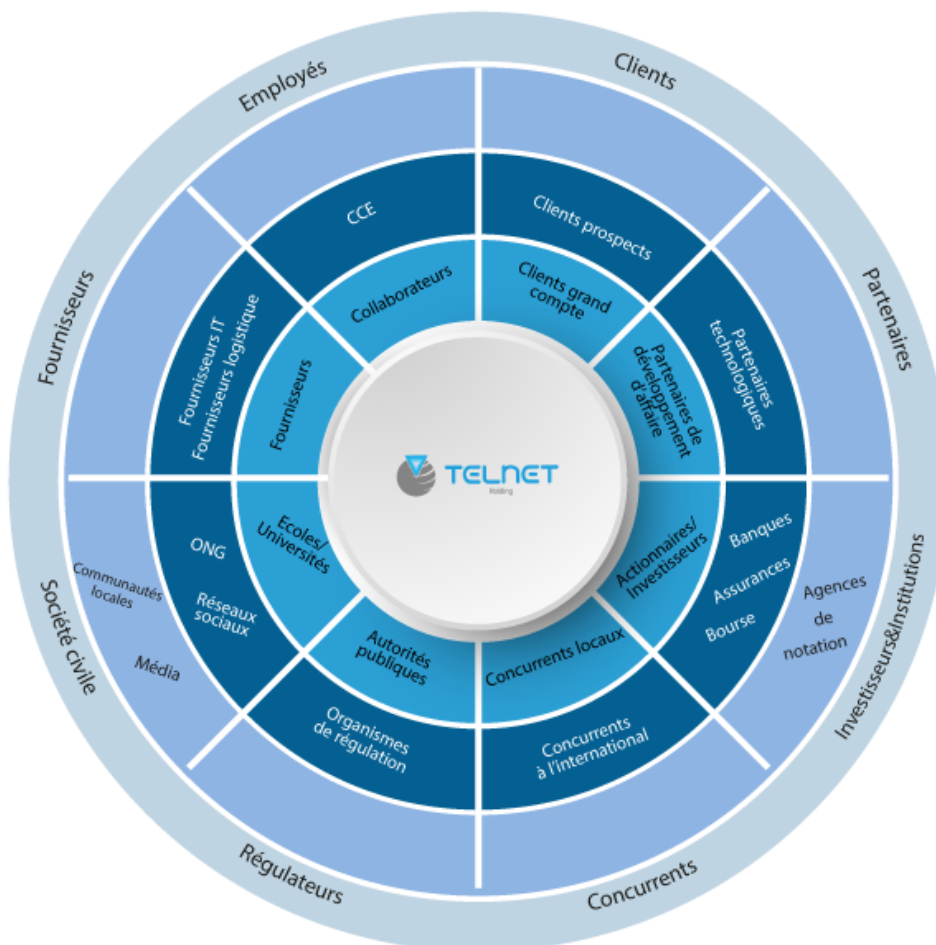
Employés

Clients

Partenaires

Investisseurs&Institutions

Concurrents

Régulateurs

Société civile

Fournisseurs

CCE

Clients prospects

Partenaires technologiques

Banques

Assurances

Bourse

Agences de notation

Concurrents à l'international

Organismes de régulation

ONG

Réseaux sociaux

Communautés locales

Média

Fournisseurs IT
Fournisseurs logistique

Collaborateurs

Clients grand compte

Partenaires de développement d'affaire

Actionnaires/ Investisseurs

Concurrents locaux

Autorités publiques

Ecoles/ Universités

Fournisseurs

TELNET
Holding